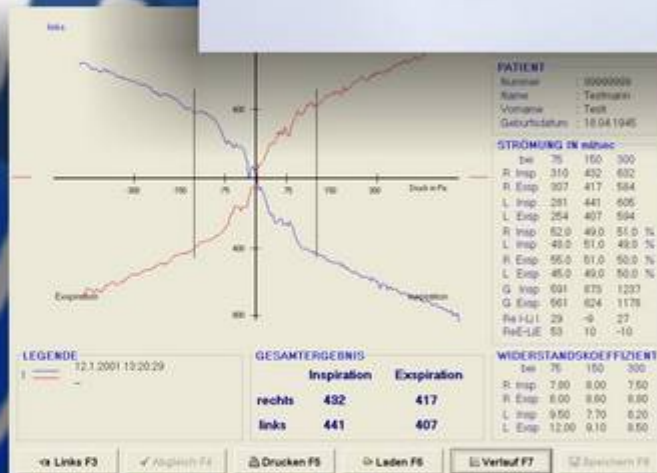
links

Exspiration

Inspiration

Druck in Pa

PATIENT
Nummer : 00000000
Name : Testmann
Vorname : Testi
Geburtsdatum : 18.04.1945

STRÖMUNG IN ml/sec
| | bei | 75 | 150 | 300 | |
|---|---|---|---|---|---|
| R. Insp | | 310 | 452 | 602 | |
| R. Exsp | | 307 | 417 | 584 | |
| L. Insp | | 281 | 441 | 605 | |
| L. Exsp | | 254 | 407 | 594 | |
| R. Insp | | 52.0 | 49.0 | 51.0 | % |
| L. Insp | | 48.0 | 51.0 | 49.0 | % |
| R. Exsp | | 55.0 | 51.0 | 50.0 | % |
| L. Exsp | | 45.0 | 49.0 | 50.0 | % |
| G. Insp | | 591 | 873 | 1237 | |
| G. Exsp | | 561 | 824 | 1178 | |
| ReI-LiI | | 29 | -9 | 27 | |
| ReE-LiE | | 53 | 10 | -10 | |

LEGENDE
1 12.1.2001 13:20:29

GESAMTERGEBNIS
| | Inspiration | Exspiration |
|---|---|---|
| rechts | 432 | 417 |
| links | 441 | 407 |

WIDERSTANDSKOEFFIZIENT
| | bei | 75 | 150 | 300 |
|---|---|---|---|---|
| R. Insp | | 7.80 | 8.00 | 7.50 |
| R. Exsp | | 8.00 | 8.60 | 8.80 |
| L. Insp | | 9.50 | 7.70 | 8.20 |
| L. Exsp | | 12.00 | 9.10 | 8.50 |

Links F3 | Abgleich F4 | Drucken F5 | Laden F6 | Verlauf F7 | Speichern F8